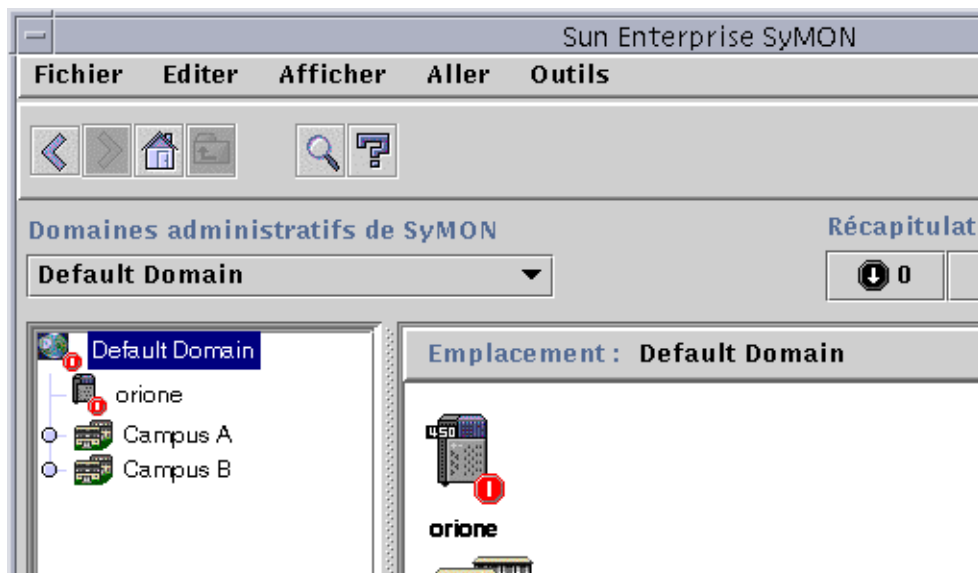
Sun Enterprise SyMON

Fichier Editer Afficher Aller Outils

Domaines administratifs de SyMON

Récapitulat

Default Domain

0

Default Domain

orione

Campus A

Campus B

Emplacement : Default Domain

450

orione